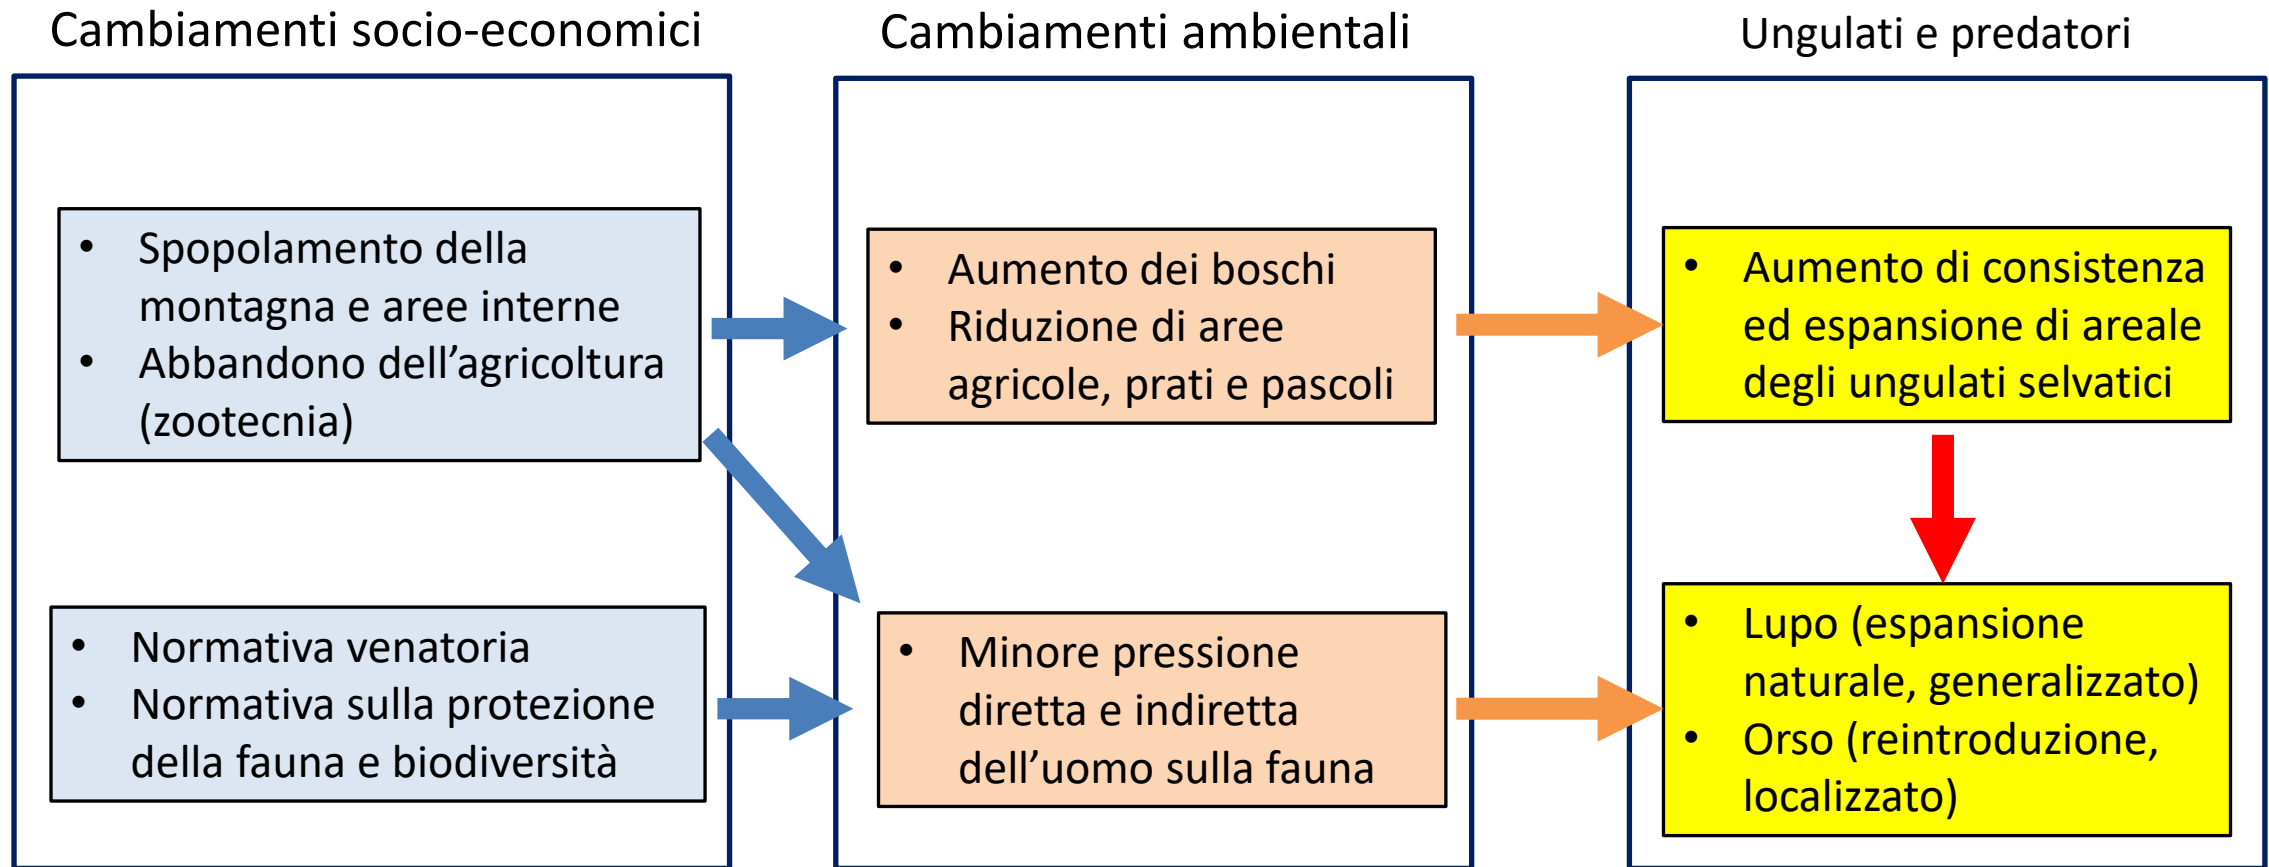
Cambiamenti socio-economici

- Spopolamento della montagna e aree interne
- Abbandono dell’agricoltura (zootecnia)

- Normativa venatoria
- Normativa sulla protezione della fauna e biodiversità

Cambiamenti ambientali

- Aumento dei boschi
- Riduzione di aree agricole, prati e pascoli

- Minore pressione diretta e indiretta dell’uomo sulla fauna

Ungulati e predatori

- Aumento di consistenza ed espansione di areale degli ungulati selvatici

- Lupo (espansione naturale, generalizzato)
- Orso (reintroduzione, localizzato)